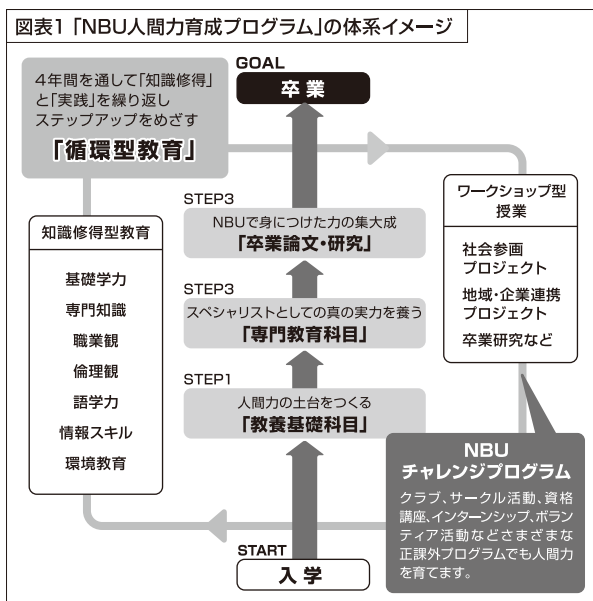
図表1「NBU人間力育成プログラム」の体系イメージ

4年間を通して「知識修得」と「実践」を繰り返しステップアップをめざす
「循環型教育」

GOAL
卒業

STEP3
NBUで身につけた力の集大成
「卒業論文・研究」

STEP3
スペシャリストとしての真の実力を養う
「専門教育科目」

STEP1
人間力の土台をつくる
「教養基礎科目」

START
入学

知識修得型教育
基礎学力
専門知識
職業観
倫理観
語学力
情報スキル
環境教育

ワークショップ型授業
社会参画プロジェクト
地域・企業連携プロジェクト
卒業研究など

NBU
チャレンジプログラム
クラブ、サークル活動、資格講座、インターンシップ、ボランティア活動などさまざまな正課外プログラムでも人間力を育てます。